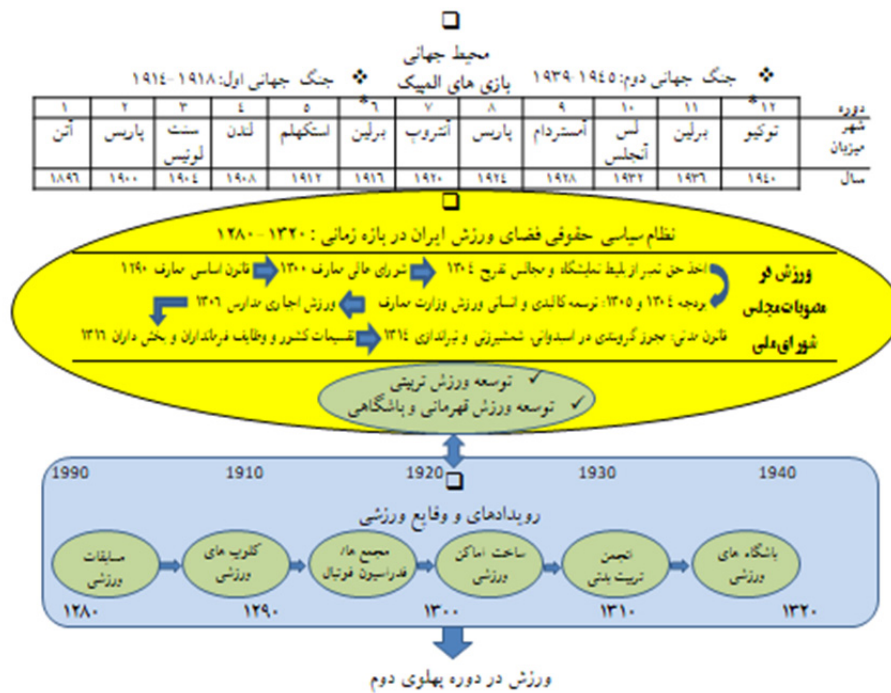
❑

محیط جهانی

❖ جنگ جهانی دوم: ۱۹۴۵-۱۹۳۹ بازی های المپیک ❖ جنگ جهانی اول: ۱۹۱۸-۱۹۱۴

| دوره | ۱۲* | ۱۱ | ۱۰ | ۹ | ۸ | ۷ | ۶* | ۵ | ۴ | ۳ | ۲ | ۱ |
|---|---|---|---|---|---|---|---|---|---|---|---|---|
| شهر میزبان | توکیو | برلین | لس آنجلس | آمستردام | پاریس | آنتروپ | برلین | استکهلم | لندن | سنت لوئیس | پاریس | آتن |
| سال | ۱۹۴۰ | ۱۹۳۶ | ۱۹۳۲ | ۱۹۲۸ | ۱۹۲۴ | ۱۹۲۰ | ۱۹۱۶ | ۱۹۱۲ | ۱۹۰۸ | ۱۹۰۴ | ۱۹۰۰ | ۱۸۹۶ |

❑

نظام سیاسی حقوقی فضای ورزش ایران در بازه زمانی: ۱۳۲۰-۱۲۸۰

ورزش در مصوبات مجلس شورای ملی

قانون اساسی معارف ۱۲۹۰ شورای عالی معارف ۱۳۰۰ اخذ حق تمبر از بلیط نمایشگاه و مجالس تفریح ۱۳۰۴

بودجه ۱۳۰۴ و ۱۳۰۵: توسعه کالبدی و انسانی ورزش وزارت معارف ورزش اجباری مدارس ۱۳۰۶

قانون مدنی: مجوز گروبندی در اسبدوانی، شمشیرزنی و تیراندازی ۱۳۱۴ تقسیمات کشور و وظایف فرمانداران و بخش داران ۱۳۱۶

✓ توسعه ورزش تربیتی
✓ توسعه ورزش قهرمانی و باشگاهی

1990 1910 1920 1930 1940

❑

رویدادهای و وقایع ورزشی

مسابقات ورزشی کلوپ های ورزشی مجمع ها، فدراسیون فوتبال ساخت اماکن ورزشی انجمن تربیت بدنی باشگاه های ورزشی

۱۲۸۰ ۱۲۹۰ ۱۳۰۰ ۱۳۱۰ ۱۳۲۰

ورزش در دوره پهلوی دوم